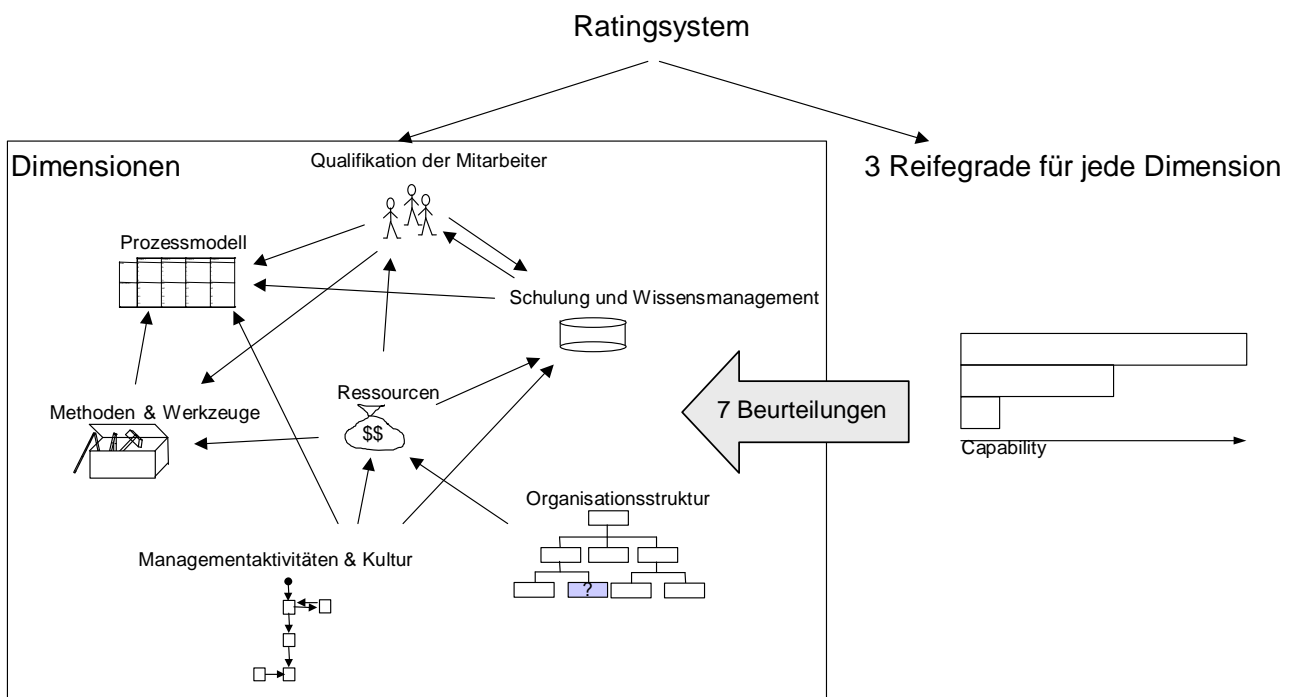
Ratingsystem

Dimensionen

Qualifikation der Mitarbeiter

3 Reifegrade für jede Dimension

Prozessmodell

Schulung und Wissensmanagement

Ressourcen

$$

Methoden & Werkzeuge

7 Beurteilungen

Capability

Organisationsstruktur

?

Managementaktivitäten & Kultur